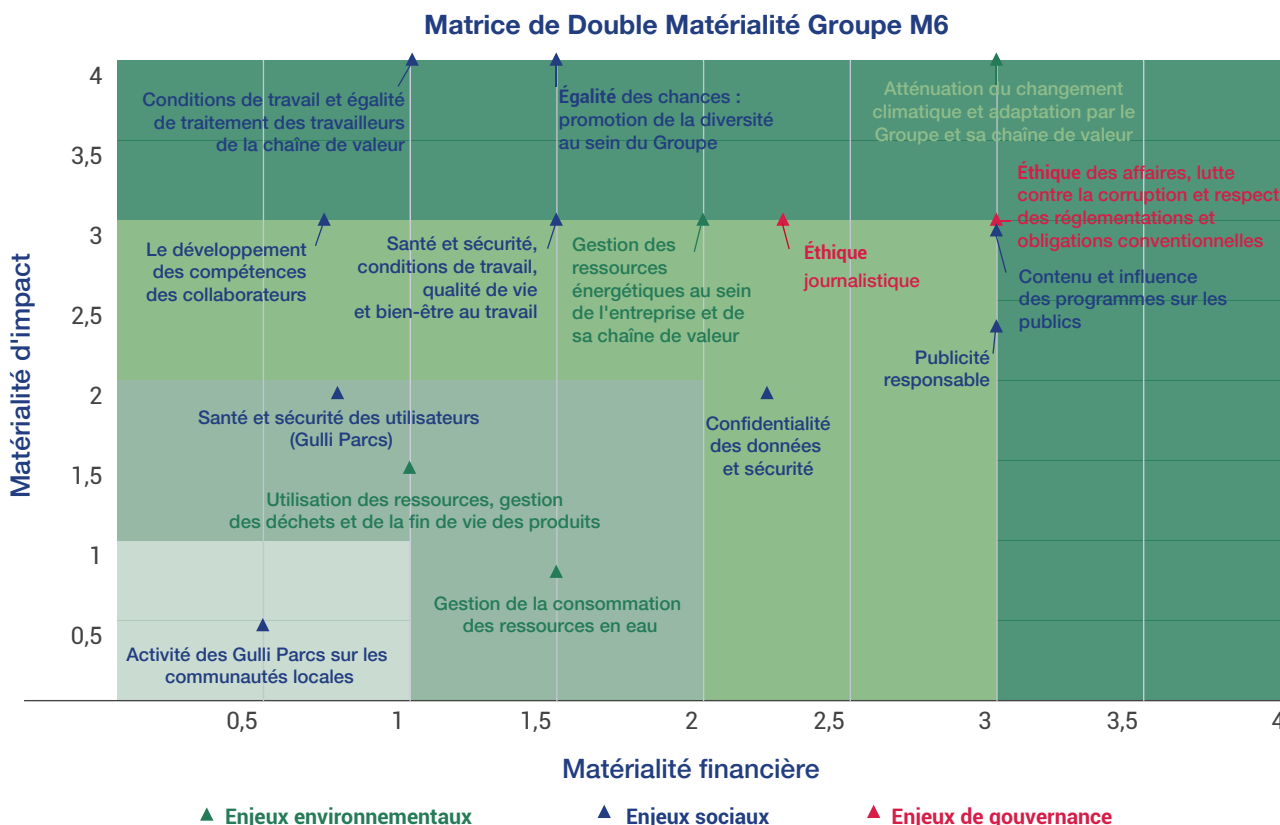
Matrice de Double Matérialité Groupe M6

Matérialité d'impact

4
3,5
3
2,5
2
1,5
1
0,5

Conditions de travail et égalité de traitement des travailleurs de la chaîne de valeur

Égalité des chances : promotion de la diversité au sein du Groupe

Atténuation du changement climatique et adaptation par le Groupe et sa chaîne de valeur

Éthique des affaires, lutte contre la corruption et respect des réglementations et obligations conventionnelles

Le développement des compétences des collaborateurs

Santé et sécurité, conditions de travail, qualité de vie et bien-être au travail

Gestion des ressources énergétiques au sein de l'entreprise et de sa chaîne de valeur

Éthique journalistique

Contenu et influence des programmes sur les publics

Publicité responsable

Santé et sécurité des utilisateurs (Gulli Parcs)

Confidentialité des données et sécurité

Utilisation des ressources, gestion des déchets et de la fin de vie des produits

Gestion de la consommation des ressources en eau

Activité des Gulli Parcs sur les communautés locales

0,5
1
1,5
2
2,5
3
3,5
4

Matérialité financière

Enjeux environnementaux
Enjeux sociaux
Enjeux de gouvernance